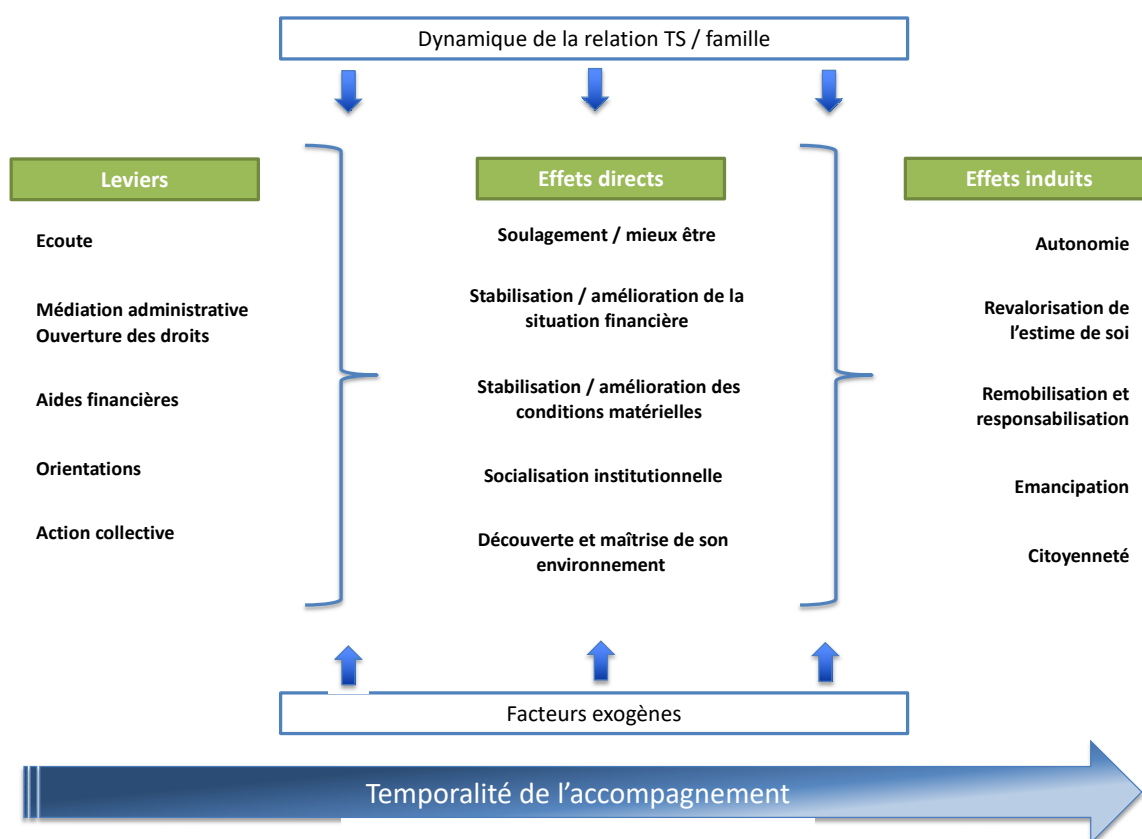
Dynamique de la relation TS / famille

Leviers

Ecoute

Médiation administrative
Ouverture des droits

Aides financières

Orientations

Action collective

Effets directs

Soulagement / mieux être

Stabilisation / amélioration de la situation financière

Stabilisation / amélioration des conditions matérielles

Socialisation institutionnelle

Découverte et maîtrise de son environnement

Effets induits

Autonomie

Revalorisation de l'estime de soi

Remobilisation et responsabilisation

Emancipation

Citoyenneté

Facteurs exogènes

Temporalité de l'accompagnement